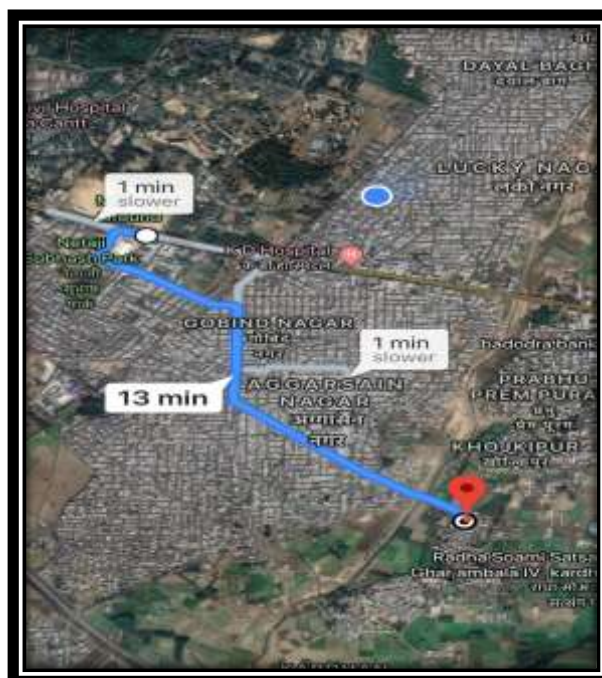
DAYAL BAGH
दयाल बाग

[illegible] Hospital
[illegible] Cantt

LUCKY NAGAR
लकी नगर

1 min
slower

Netaji
Subhash Park
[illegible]

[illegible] Hospital
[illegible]

GOBIND NAGAR
गोबिंद
नगर

1 min
slower

hadodra bank

13 min

AGGARSAIN
NAGAR
अग्रसैन
नगर

PRABHU
PREM PURA
प्रभु
प्रेम पुरा

KHOJKIPUR
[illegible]

Radha Soami Satsang
Ghar ambala IV. kardh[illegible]
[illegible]